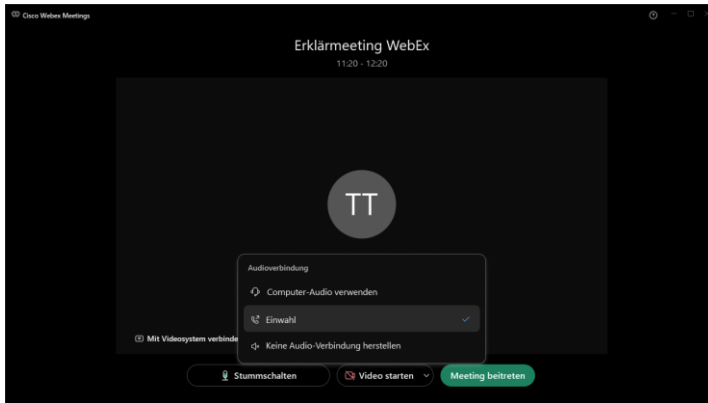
Cisco Webex Meetings

Erklärmeeting WebEx

11:20 - 12:20

TT

Audioverbindung

Computer-Audio verwenden

Einwahl

Keine Audio-Verbindung herstellen

Mit Videosystem verbinde

Stummschalten

Video starten

Meeting beitreten